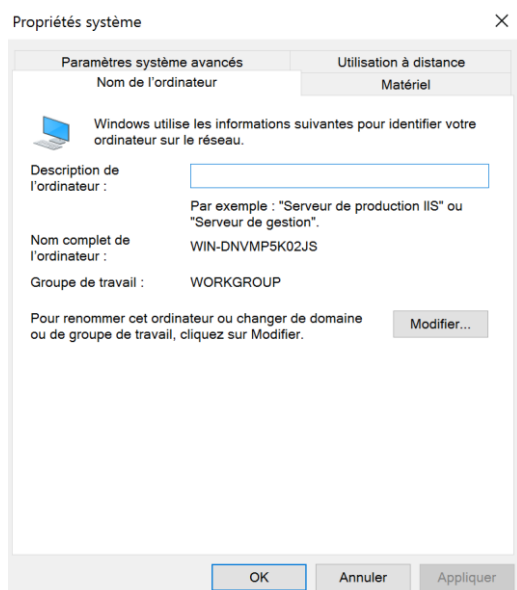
Propriétés système

×

Paramètres système avancés

Utilisation à distance

Nom de l'ordinateur

Matériel

Windows utilise les informations suivantes pour identifier votre ordinateur sur le réseau.

Description de l'ordinateur :

Par exemple : "Serveur de production IIS" ou "Serveur de gestion".

Nom complet de l'ordinateur :

WIN-DNVMP5K02JS

Groupe de travail :

WORKGROUP

Pour renommer cet ordinateur ou changer de domaine ou de groupe de travail, cliquez sur Modifier.

Modifier...

OK

Annuler

Appliquer